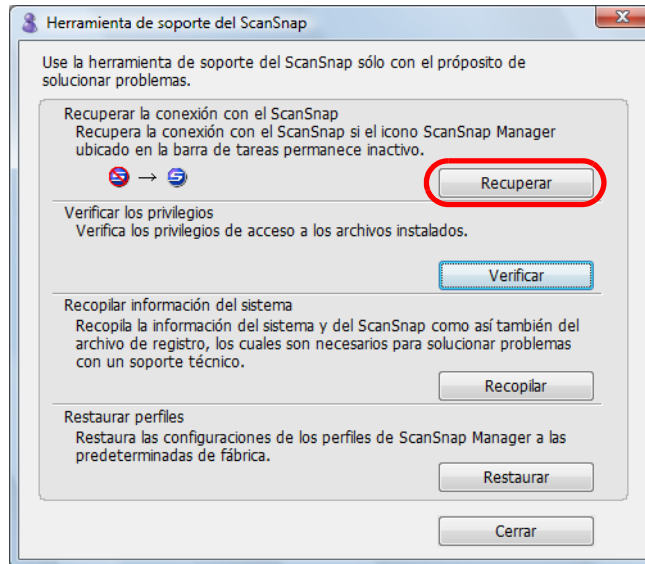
Herramienta de soporte del ScanSnap

Use la herramienta de soporte del ScanSnap sólo con el próposito de solucionar problemas.

Recuperar la conexión con el ScanSnap
Recupera la conexión con el ScanSnap si el icono ScanSnap Manager ubicado en la barra de tareas permanece inactivo.

→

Recuperar

Verificar los privilegios
Verifica los privilegios de acceso a los archivos instalados.

Verificar

Recopilar información del sistema
Recopila la información del sistema y del ScanSnap como así también del archivo de registro, los cuales son necesarios para solucionar problemas con un soporte técnico.

Recopilar

Restaurar perfiles
Restaura las configuraciones de los perfiles de ScanSnap Manager a las predeterminadas de fábrica.

Restaurar

Cerrar